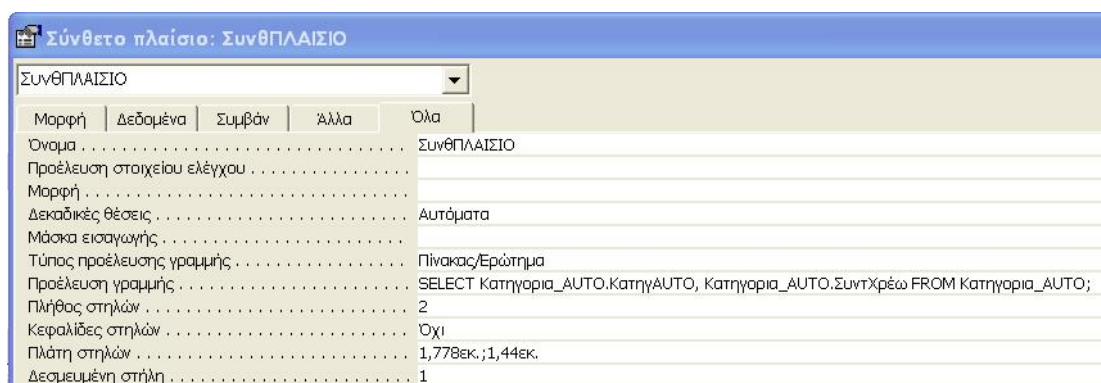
Σύνθετο πλαίσιο: ΣυνθΠΛΑΙΣΙΟ

ΣυνθΠΛΑΙΣΙΟ

Μορφή | Δεδομένα | Συμβάν | Άλλα | Όλα

| | |
|---|---|
| Όνομα . . . . . . . . . . . . . . . . . . . . . . . . . . . . . | ΣυνθΠΛΑΙΣΙΟ |
| Προέλευση στοιχείου ελέγχου . . . . . . . . . . . . . . . . | |
| Μορφή . . . . . . . . . . . . . . . . . . . . . . . . . . . . . | |
| Δεκαδικές θέσεις . . . . . . . . . . . . . . . . . . . . . . . | Αυτόματα |
| Μάσκα εισαγωγής . . . . . . . . . . . . . . . . . . . . . . . | |
| Τύπος προέλευσης γραμμής . . . . . . . . . . . . . . . . . | Πίνακας/Ερώτημα |
| Προέλευση γραμμής . . . . . . . . . . . . . . . . . . . . . . | SELECT Κατηγορια_AUTO.ΚατηγAUTO, Κατηγορια_AUTO.ΣυντΧρέω FROM Κατηγορια_AUTO; |
| Πλήθος στηλών . . . . . . . . . . . . . . . . . . . . . . . . | 2 |
| Κεφαλίδες στηλών . . . . . . . . . . . . . . . . . . . . . . . | Όχι |
| Πλάτη στηλών . . . . . . . . . . . . . . . . . . . . . . . . . | 1,778εκ.;1,44εκ. |
| Δεσμευμένη στήλη . . . . . . . . . . . . . . . . . . . . . . . | 1 |